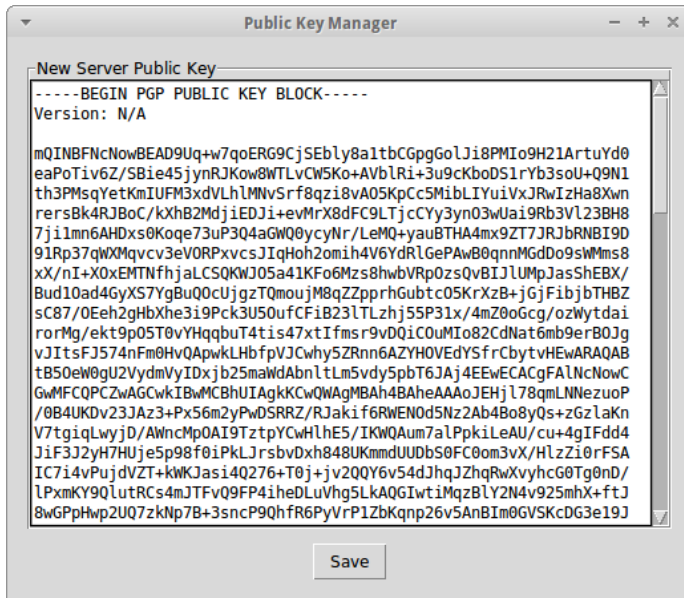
Public Key Manager

New Server Public Key

-----BEGIN PGP PUBLIC KEY BLOCK-----
Version: N/A

mQINBFNcNowBEAD9Uq+w7qoERG9CjSEbly8a1tbCGpgGolJi8PMIo9H21ArtuYd0
eaPoTiv6Z/SBie45jynRJKow8WTLvCW5Ko+AVblRi+3u9cKboDS1rYb3soU+Q9N1
th3PMsqYetKmIUFM3xdVLhlMNvSrf8qzi8vAO5KpCc5MibLIYuiVxJRwIzHa8Xwn
rersBk4RJBoC/kXhB2MdjiEDJi+evMrX8dFC9LTjcCYy3ynO3wUai9Rb3Vl23BH8
7jilmn6AHDxs0Koqe73uP3Q4aGWQ0ycyNr/LeMQ+yauBTHA4mx9Z7JRJbRNBI9D
91Rp37qWXMqvcv3eVORPxvcsJIqHoh2omih4V6YdRlGePAwB0qnnMGdDo9sWMms8
xX/nI+XOxEMTNfhjaLCSQKWJO5a41KFo6Mzs8hwbVRpOzsQvBIJlUMpJasShEBX/
Bud1Oad4GyXS7YgBuQOcUjgzTQmoujM8qZZpprhGubtcO5KrXzB+jGjFibjbTHBZ
sC87/OEeh2gHbXhe3i9Pck3U5OufCFiB23lTLzhj55P31x/4mZ0oGcg/ozWytdai
rorMg/ekt9pO5T0vYHqqbuT4tis47xtIfmsr9vDQiCOuMIo82CdNat6mb9erBOJg
vJItsFJ574nFm0HvQApwkLHbfpVJCwhy5ZRnn6AZYHOVEdYSfrCbytvHEwARAQAB
tB5OeW0gU2VydmVyIDxjb25maWdAbnltLm5vdy5pbT6JAj4EEwECACgFAlNcNowC
GwMFCQPCZwAGCwkIBwMCBhUIAgkKCwQWAgMBAh4BAheAAAoJEHjl78qmLNNezuoP
/0B4UKDv23JAz3+Px56m2yPwDSRRZ/RJakif6RWENOd5Nz2Ab4Bo8yQs+zGzlaKn
V7tgiqLwyjD/AWncMpOAI9TztpYCwHlhE5/IKWQAum7alPpkiLeAU/cu+4gIFdd4
JiF3J2yH7HUje5p98f0iPkLJrsbvDxh848UKmmdUUDbS0FC0om3vX/HlzZi0rFSA
IC7i4vPujdVZT+kWKJasi4Q276+T0j+jv2QQY6v54dJhqJZhqRwXvyhcG0Tg0nD/
lPxmKY9QlutRCs4mJTFvQ9FP4iheDLuVhg5LkAQGIwtiMqzBlY2N4v925mhX+ftJ
8wGPpHwp2UQ7zkNp7B+3sncP9QhfR6PyVrP1ZbKqnp26v5AnBIm0GVSKcDG3e19J

Save